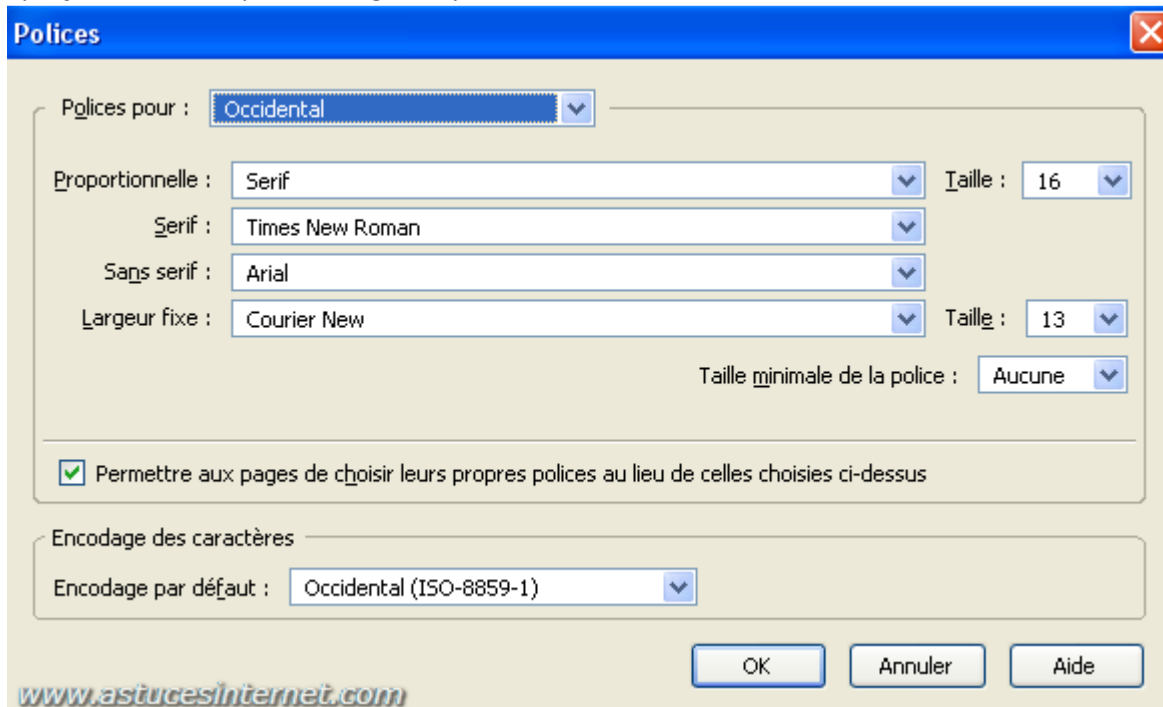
Polices

Polices pour : Occidental

Proportionnelle : Serif

Taille : 16

Serif : Times New Roman

Sans serif : Arial

Largeur fixe : Courier New

Taille : 13

Taille minimale de la police : Aucune

Permettre aux pages de choisir leurs propres polices au lieu de celles choisies ci-dessus

Encodage des caractères

Encodage par défaut : Occidental (ISO-8859-1)

OK

Annuler

Aide

www.astucesinternet.com